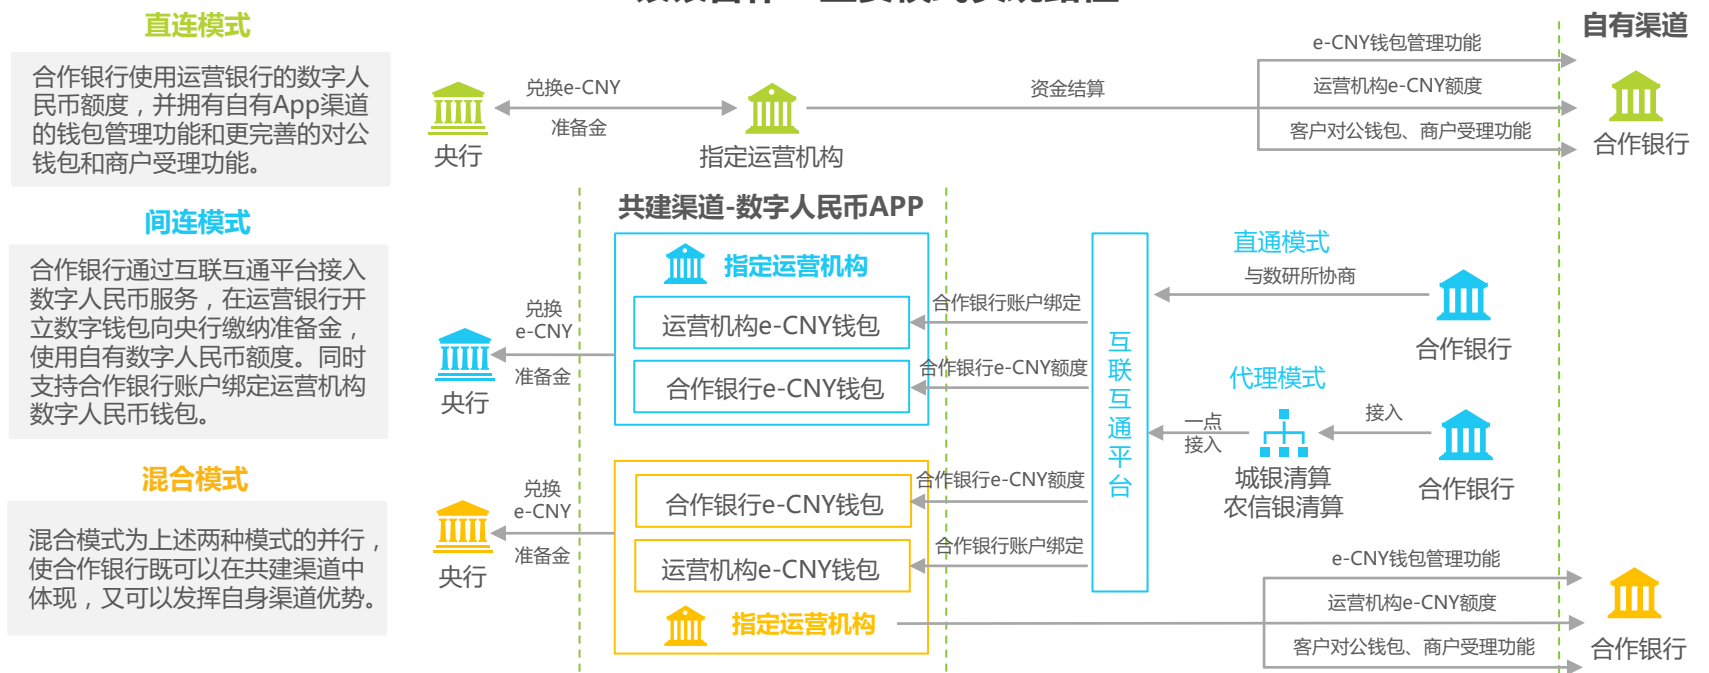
直连模式

合作银行使用运营银行的数字人民币额度，并拥有自有App渠道的钱包管理功能和更完善的对公钱包和商户受理功能。

间连模式

合作银行通过互联互通平台接入数字人民币服务，在运营银行开立数字钱包向央行缴纳准备金，使用自有数字人民币额度。同时支持合作银行账户绑定运营机构数字人民币钱包。

混合模式

混合模式为上述两种模式的并行，使合作银行既可以在共建渠道中体现，又可以发挥自身渠道优势。

自有渠道

央行
兑换e-CNY
准备金
指定运营机构
资金结算
e-CNY钱包管理功能
运营机构e-CNY额度
客户对公钱包、商户受理功能
合作银行

共建渠道-数字人民币APP

指定运营机构
运营机构e-CNY钱包
合作银行e-CNY钱包
兑换
e-CNY
准备金
央行
合作银行账户绑定
合作银行e-CNY额度
互联互通平台
直通模式
与数研所协商
合作银行
代理模式
一点
接入
接入
城银清算
农信银清算
合作银行

兑换
e-CNY
准备金
央行
合作银行e-CNY钱包
运营机构e-CNY钱包
指定运营机构
合作银行e-CNY额度
合作银行账户绑定
e-CNY钱包管理功能
运营机构e-CNY额度
客户对公钱包、商户受理功能
合作银行